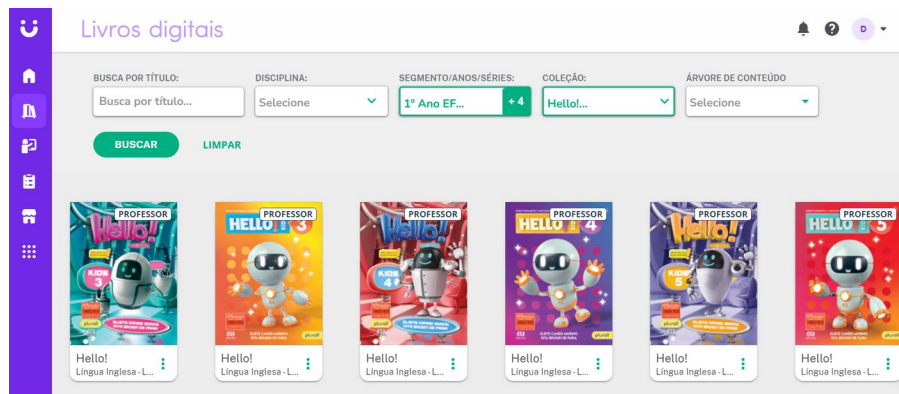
Livros digitais

D

BUSCA POR TÍTULO:
Busca por título...

DISCIPLINA:
Selecione

SEGMENTO/ANOS/SÉRIES:
1º Ano EF...
+ 4

COLEÇÃO:
Hello!...

ÁRVORE DE CONTEÚDO
Selecione

BUSCAR
LIMPAR

PROFESSOR
Hello!
KIDS 3
Hello!
Língua Inglesa - L...

PROFESSOR
HELLO! 3
Hello!
Língua Inglesa - L...

PROFESSOR
Hello!
KIDS 4
Hello!
Língua Inglesa - L...

PROFESSOR
HELLO! 4
Hello!
Língua Inglesa - L...

PROFESSOR
Hello!
KIDS 5
Hello!
Língua Inglesa - L...

PROFESSOR
HELLO! 5
Hello!
Língua Inglesa - L...